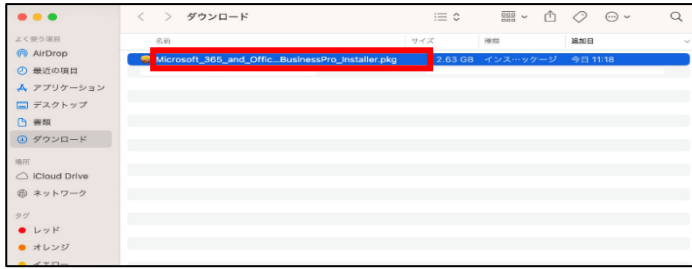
ダウンロード

よく使う項目
AirDrop
最近の項目
アプリケーション
デスクトップ
書類
ダウンロード

場所
iCloud Drive
ネットワーク

タグ
レッド
オレンジ
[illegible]

| 名前 | サイズ | 種類 | 追加日 |
|---|---|---|---|
| Microsoft_365_and_Offic...BusinessPro_Installer.pkg | 2.63 GB | インス…ッケージ | 今日 11:18 |